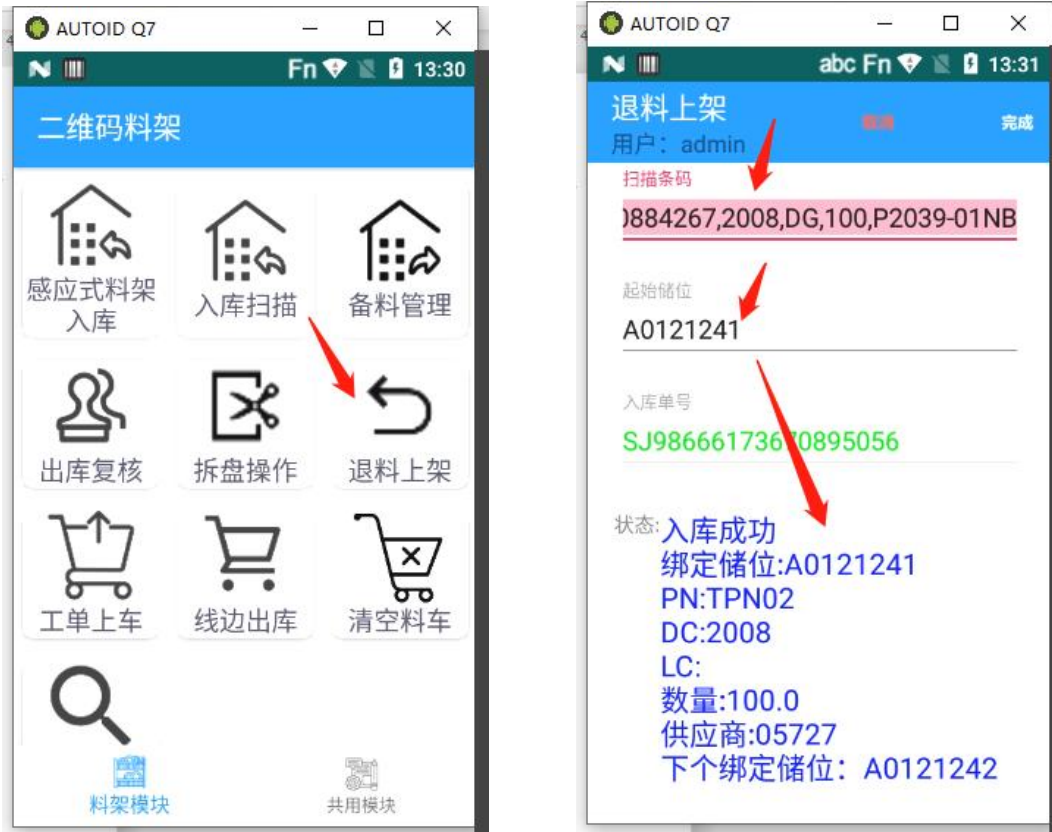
AUTOID Q7

Fn 13:30

二维码料架

感应式料架入库

入库扫描

备料管理

出库复核

拆盘操作

退料上架

工单上车

线边出库

清空料车

料架模块

共用模块

AUTOID Q7

abc Fn 13:31

退料上架

用户：admin

取消

完成

扫描条码

)884267,2008,DG,100,P2039-01NB

起始储位

A0121241

入库单号

SJ98666173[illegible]0895056

状态: 入库成功
绑定储位:A0121241
PN:TPN02
DC:2008
LC:
数量:100.0
供应商:05727
下个绑定储位：A0121242